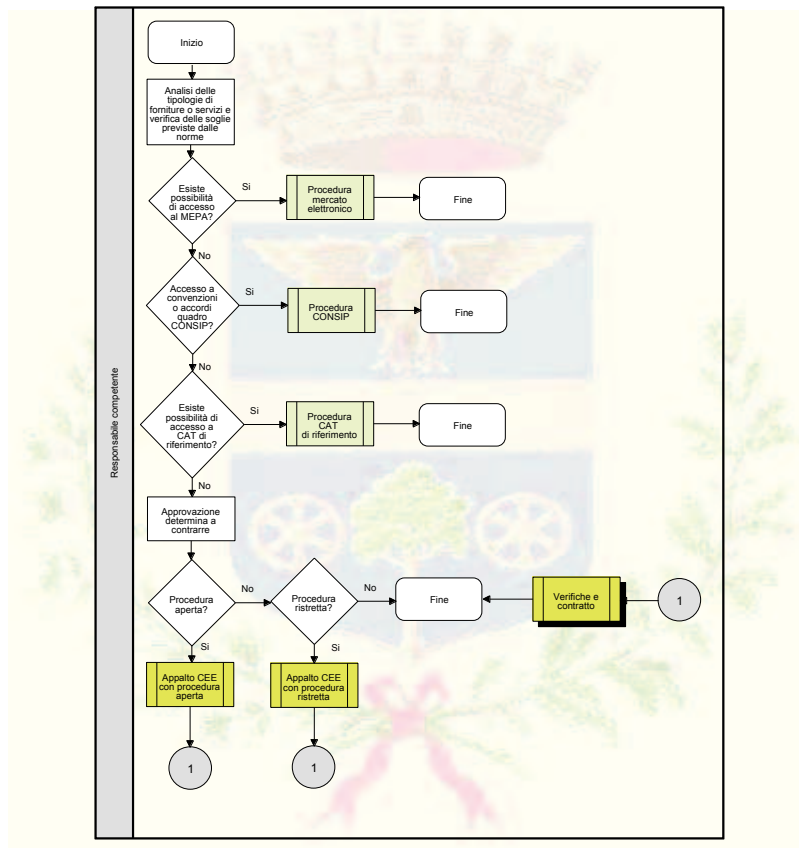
Responsabile competente

Inizio

Analisi delle tipologie di forniture o servizi e verifica delle soglie previste dalle norme

Esiste possibilità di accesso al MEPA?

Si

Procedura mercato elettronico

Fine

No

Accesso a convenzioni o accordi quadro CONSIP?

Si

Procedura CONSIP

Fine

No

Esiste possibilità di accesso a CAT di riferimento?

Si

Procedura CAT di riferimento

Fine

No

Approvazione determina a contrarre

Procedura aperta?

No

Procedura ristretta?

No

Fine

Verifiche e contratto

1

Si

Appalto CEE con procedura aperta

1

Si

Appalto CEE con procedura ristretta

1